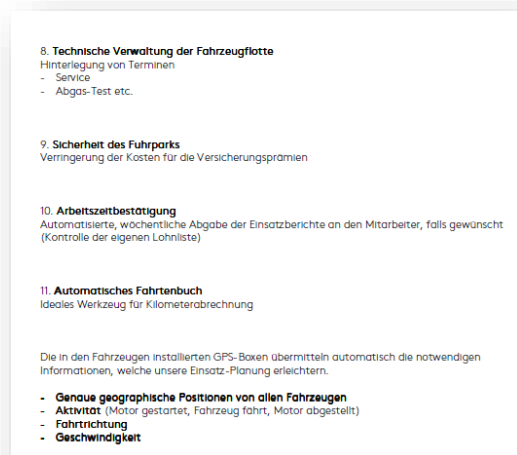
8. **Technische Verwaltung der Fahrzeugflotte**
Hinterlegung von Terminen
- Service
- Abgas-Test etc.

9. **Sicherheit des Fuhrparks**
Verringerung der Kosten für die Versicherungsprämien

10. **Arbeitszeitbestätigung**
Automatisierte, wöchentliche Abgabe der Einsatzberichte an den Mitarbeiter, falls gewünscht (Kontrolle der eigenen Lohnliste)

11. **Automatisches Fahrtenbuch**
Ideales Werkzeug für Kilometerabrechnung

Die in den Fahrzeugen installierten GPS-Boxen übermitteln automatisch die notwendigen Informationen, welche unsere Einsatz-Planung erleichtern.

- **Genaue geographische Positionen von allen Fahrzeugen**
- **Aktivität** (Motor gestartet, Fahrzeug fährt, Motor abgestellt)
- **Fahrtrichtung**
- **Geschwindigkeit**